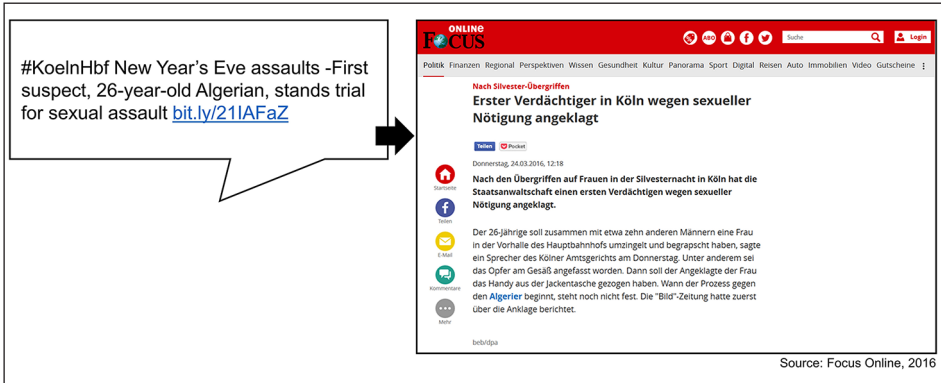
#KoelnHbf New Year's Eve assaults -First suspect, 26-year-old Algerian, stands trial for sexual assault bit.ly/21IAFaZ

ONLINE FOCUS

Suche

Login

Politik Finanzen Regional Perspektiven Wissen Gesundheit Kultur Panorama Sport Digital Reisen Auto Immobilien Video Gutscheine

Nach Silvester-Übergriffen

Erster Verdächtiger in Köln wegen sexueller Nötigung angeklagt

Teilen Pocket

Donnerstag, 24.03.2016, 12:18

Startseite

Teilen

E-Mail

Kommentare

Mehr

Nach den Übergriffen auf Frauen in der Silvesternacht in Köln hat die Staatsanwaltschaft einen ersten Verdächtigen wegen sexueller Nötigung angeklagt.

Der 26-Jährige soll zusammen mit etwa zehn anderen Männern eine Frau in der Vorhalle des Hauptbahnhofs umzingelt und begrapscht haben, sagte ein Sprecher des Kölner Amtsgerichts am Donnerstag. Unter anderem sei das Opfer am Gesäß angefasst worden. Dann soll der Angeklagte der Frau das Handy aus der Jackentasche gezogen haben. Wann der Prozess gegen den Algerier beginnt, steht noch nicht fest. Die "Bild"-Zeitung hatte zuerst über die Anklage berichtet.

beb/dpa

Source: Focus Online, 2016